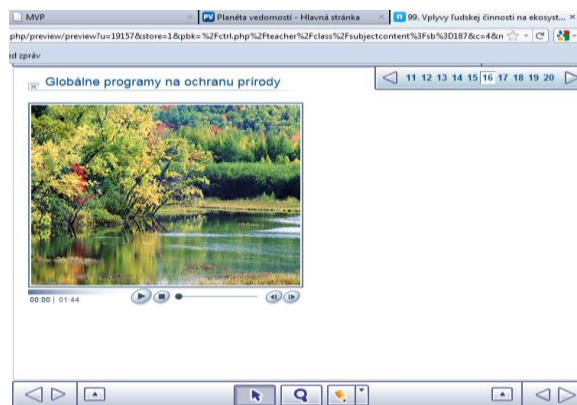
MVP
Planéta vedomostí - Hlavná stránka
99. Vplyvy ľudskej činnosti na ekosyst...
php/preview/preview?u=19157&store=1&pbk=%2Fctrl.php%2Fteacher%2Fclass%2Fsubjectcontent%3Fsb%3D187&c=4&n
d zpráv

Globálne programy na ochranu prírody

11 12 13 14 15 16 17 18 19 20

00:00 | 01:44